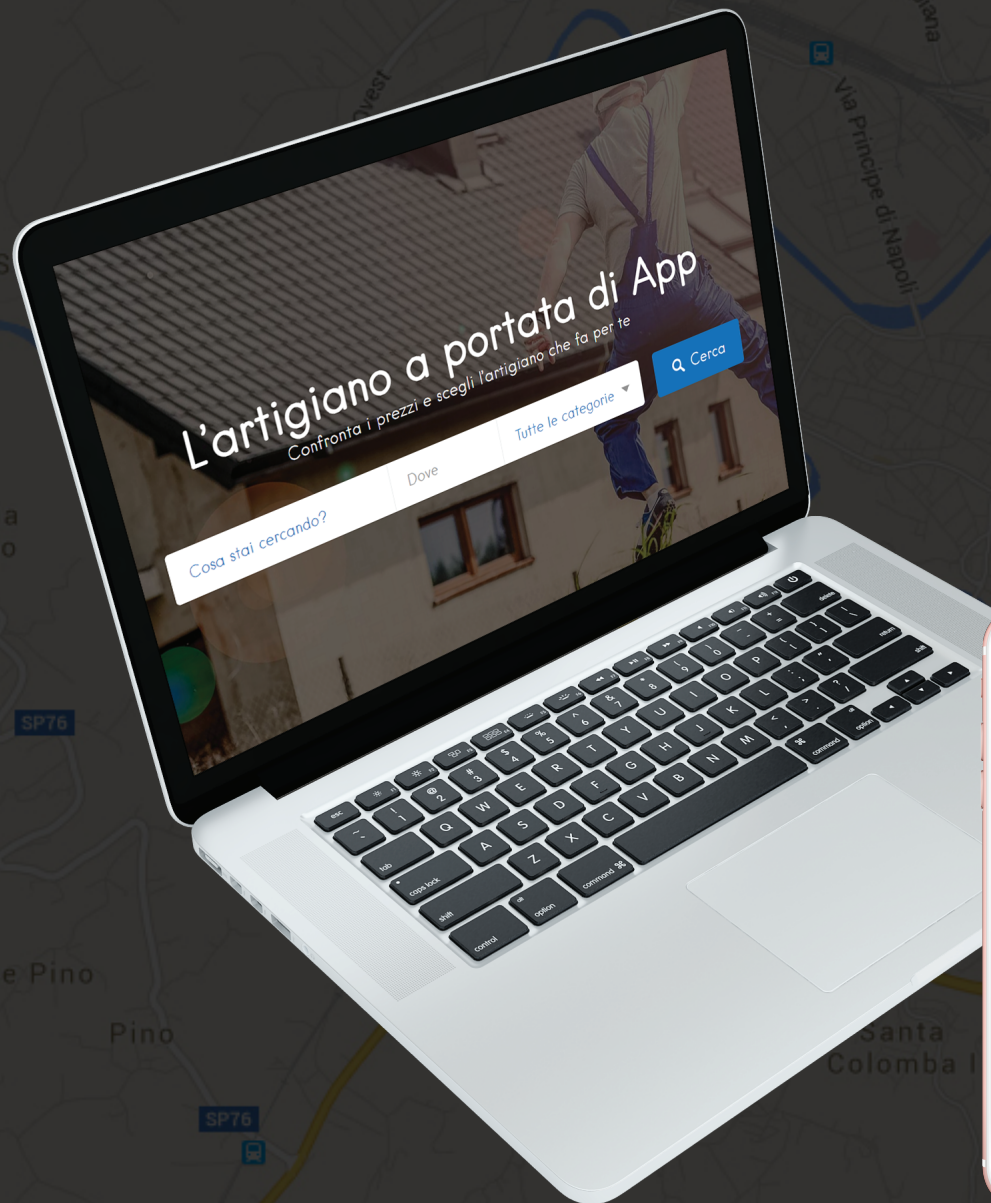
L'artigiano a portata di App

Confronta i prezzi e scegli l'artigiano che fa per te

Cosa stai cercando?

Dove

Tutte le categorie

Cerca

Via Principe di Napoli

SP76

e Pino

Pino

SP76

Santa Colomba

esc

tab

caps lock

shift

control

option

command ⌘

command

option

return

shift

delete

Q W E R T Y U I O P

A S D F G H J K L

Z X C V B N M